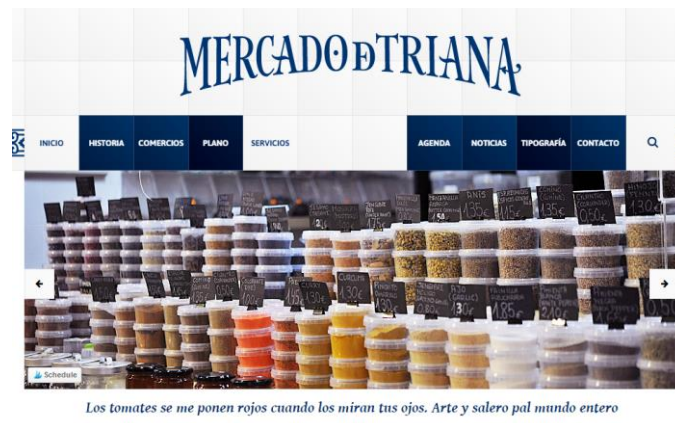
MERCADO DE TRIANA

INICIO HISTORIA COMERCIOS PLANO SERVICIOS AGENDA NOTICIAS TIPOGRAFÍA CONTACTO

ANIS 1,35€ 1,25€ 0,50€ 1,30€ 1,75€ 1,30€ 1,30€ 1,85€ CURCUMA GARLIC

Schedule

Los tomates se me ponen rojos cuando los miran tus ojos. Arte y salero pal mundo entero